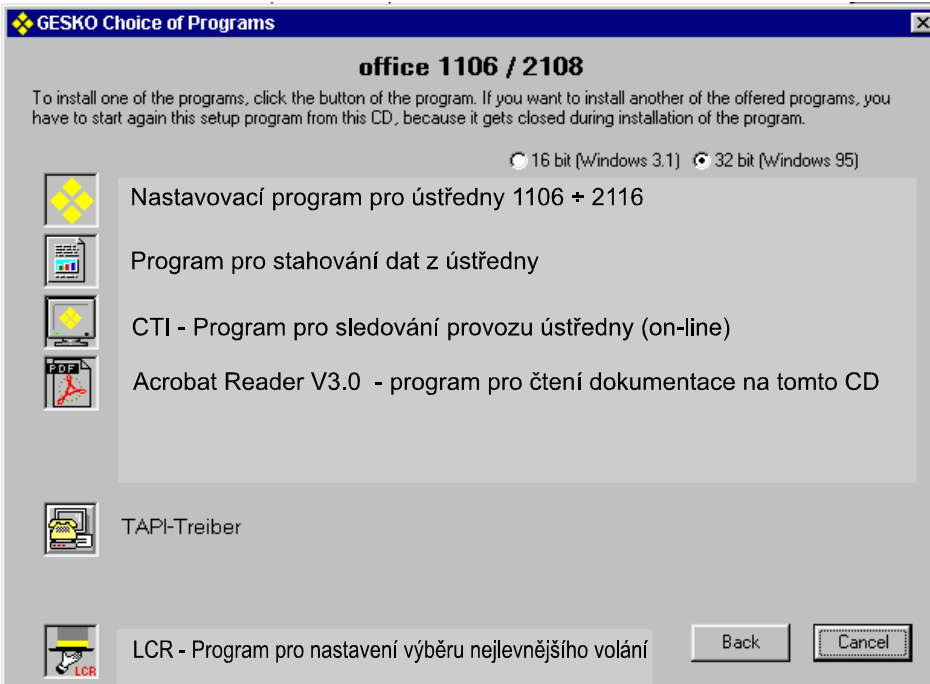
GESKO Choice of Programs

office 1106 / 2108

To install one of the programs, click the button of the program. If you want to install another of the offered programs, you have to start again this setup program from this CD, because it gets closed during installation of the program.

16 bit (Windows 3.1) 32 bit (Windows 95)

Nastavovací program pro ústředny 1106 ÷ 2116

Program pro stahování dat z ústředny

CTI - Program pro sledování provozu ústředny (on-line)

PDF

Acrobat Reader V3.0 - program pro čtení dokumentace na tomto CD

TAPI-Treiber

LCR

LCR - Program pro nastavení výběru nejlevnějšího volání

Back

Cancel